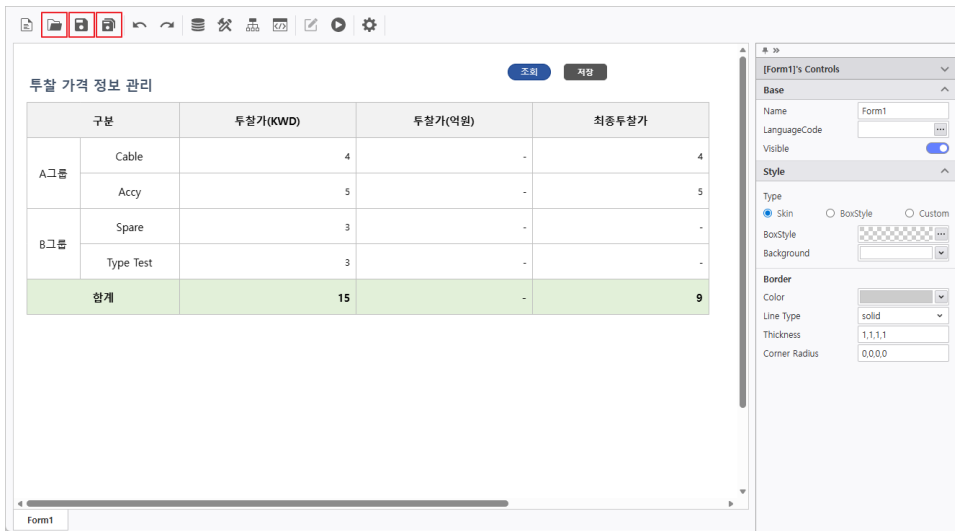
투찰 가격 정보 관리

조회 저장

| 구분 | | 투찰가(KWD) | 투찰가(억원) | 최종투찰가 |
|---|---|---|---|---|
| A그룹 | Cable | 4 | - | 4 |
| | Accy | 5 | - | 5 |
| B그룹 | Spare | 3 | - | - |
| | Type Test | 3 | - | - |
| 합계 | | 15 | - | 9 |

Form1

[Form1]'s Controls

Base

Name Form1

LanguageCode

Visible

Style

Type

Skin BoxStyle Custom

BoxStyle

Background

Border

Color

Line Type solid

Thickness 1,1,1,1

Corner Radius 0,0,0,0